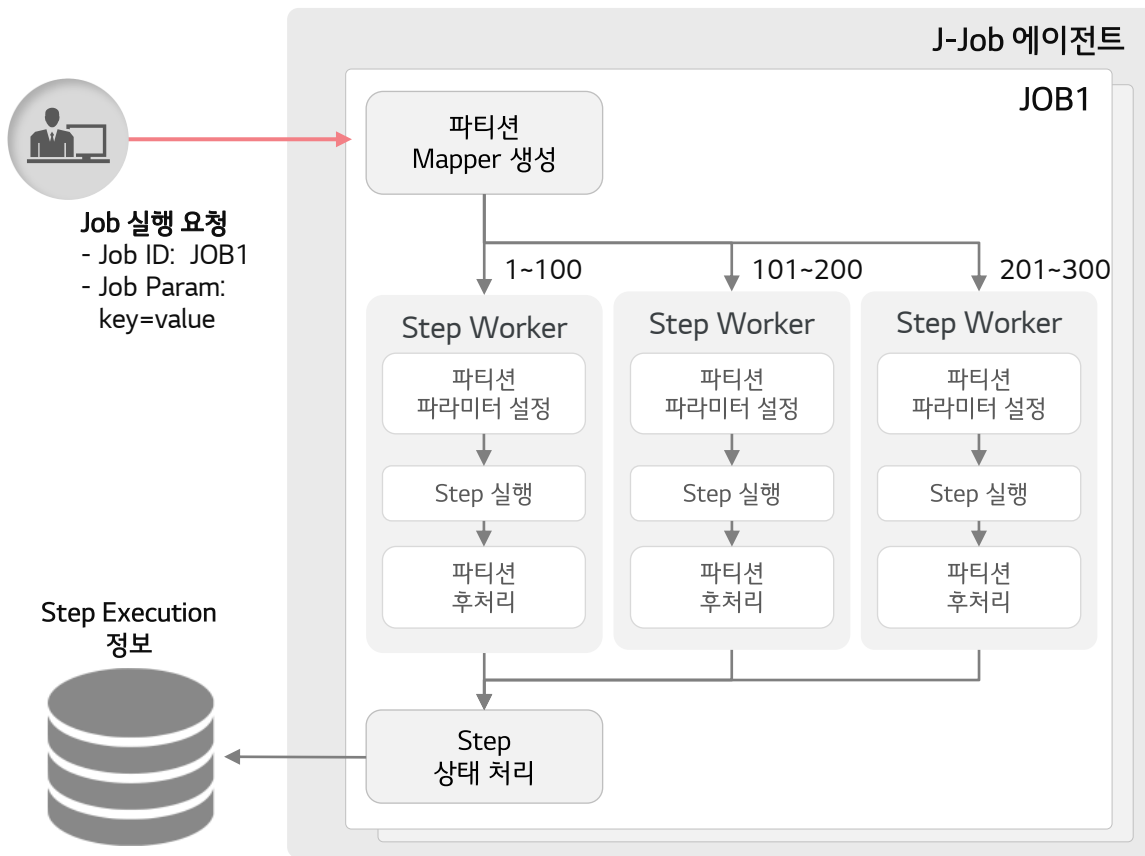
J-Job 에이전트

JOB1

Job 실행 요청
- Job ID: JOB1
- Job Param: key=value

파티션 Mapper 생성

1~100

101~200

201~300

Step Worker

파티션 파라미터 설정

Step 실행

파티션 후처리

Step Worker

파티션 파라미터 설정

Step 실행

파티션 후처리

Step Worker

파티션 파라미터 설정

Step 실행

파티션 후처리

Step Execution 정보

Step 상태 처리